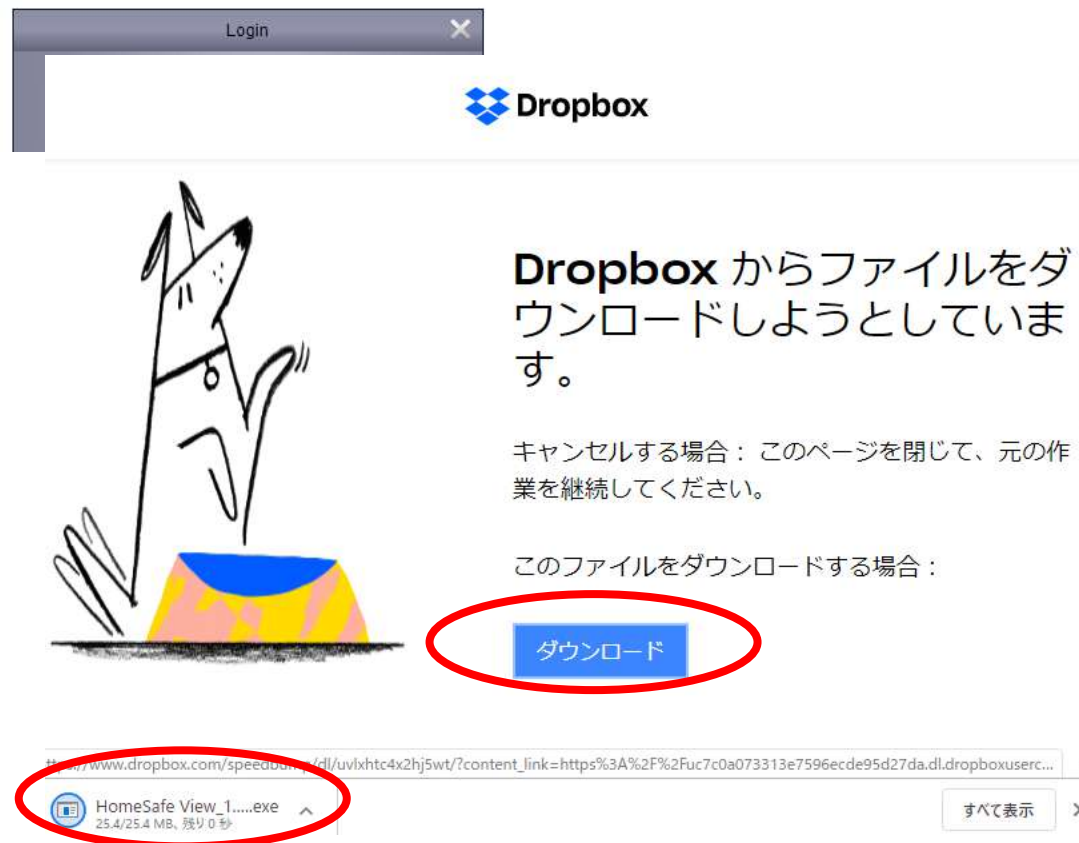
Login

Dropbox

Dropbox からファイルをダウンロードしようとしています。

キャンセルする場合： このページを閉じて、元の作業を継続してください。

このファイルをダウンロードする場合：

ダウンロード

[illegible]www.dropbox.com/speed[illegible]/dl/uvlxhtc4x2hj5wt/?content_link=https%3A%2F%2Fuc7c0a073313e7596ecde95d27da.dl.dropboxuserc...

HomeSafe View_1.....exe
25.4/25.4 MB, 残り 0 秒

すべて表示